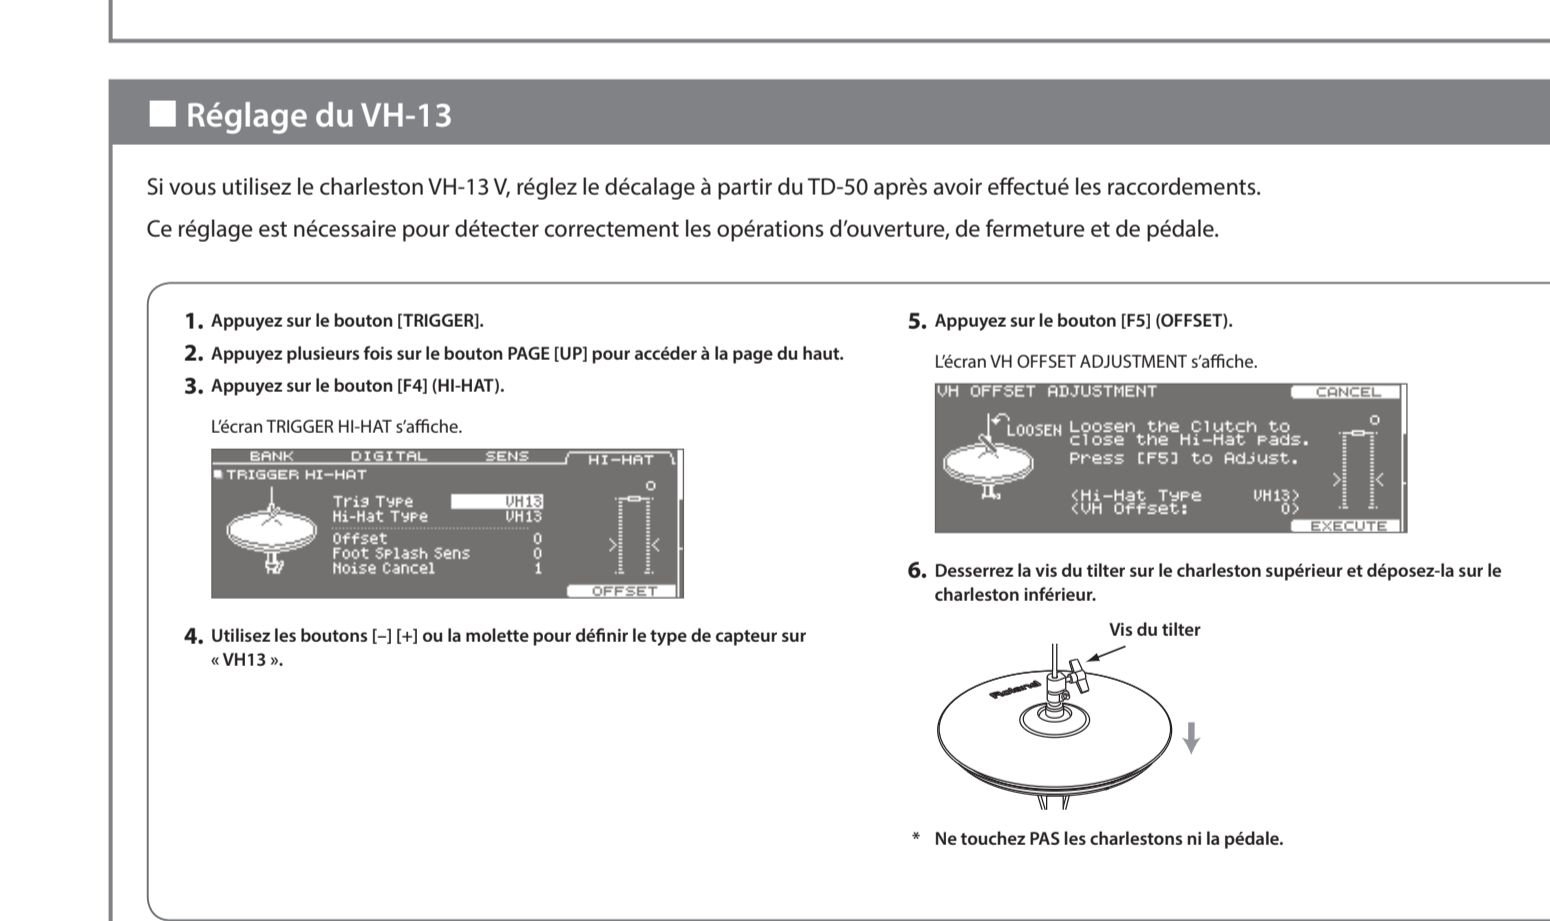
Réglage du VH-13

Si vous utilisez le charleston VH-13 V, réglez le décalage à partir du TD-50 après avoir effectué les raccordements.

Ce réglage est nécessaire pour détecter correctement les opérations d'ouverture, de fermeture et de pédale.

1. Appuyez sur le bouton [TRIGGER].

2. Appuyez plusieurs fois sur le bouton PAGE [UP] pour accéder à la page du haut.

3. Appuyez sur le bouton [F4] (HI-HAT).

L'écran TRIGGER HI-HAT s'affiche.

BANK DIGITAL SENS HI-HAT
TRIGGER HI-HAT
Trig Type VH13
Hi-Hat Type VH13
Offset 0
Foot Splash Sens 0
Noise Cancel 1
OFFSET

4. Utilisez les boutons [–] [+] ou la molette pour définir le type de capteur sur « VH13 ».

5. Appuyez sur le bouton [F5] (OFFSET).

L'écran VH OFFSET ADJUSTMENT s'affiche.

VH OFFSET ADJUSTMENT CANCEL
LOOSEN Loosen the Clutch to close the Hi-Hat pads. Press [F5] to Adjust.
<Hi-Hat Type VH13>
<VH Offset: 0>
EXECUTE

6. Desserrez la vis du tilter sur le charleston supérieur et déposez-la sur le charleston inférieur.

Vis du tilter

Roland

* Ne touchez PAS les charlestons ni la pédale.